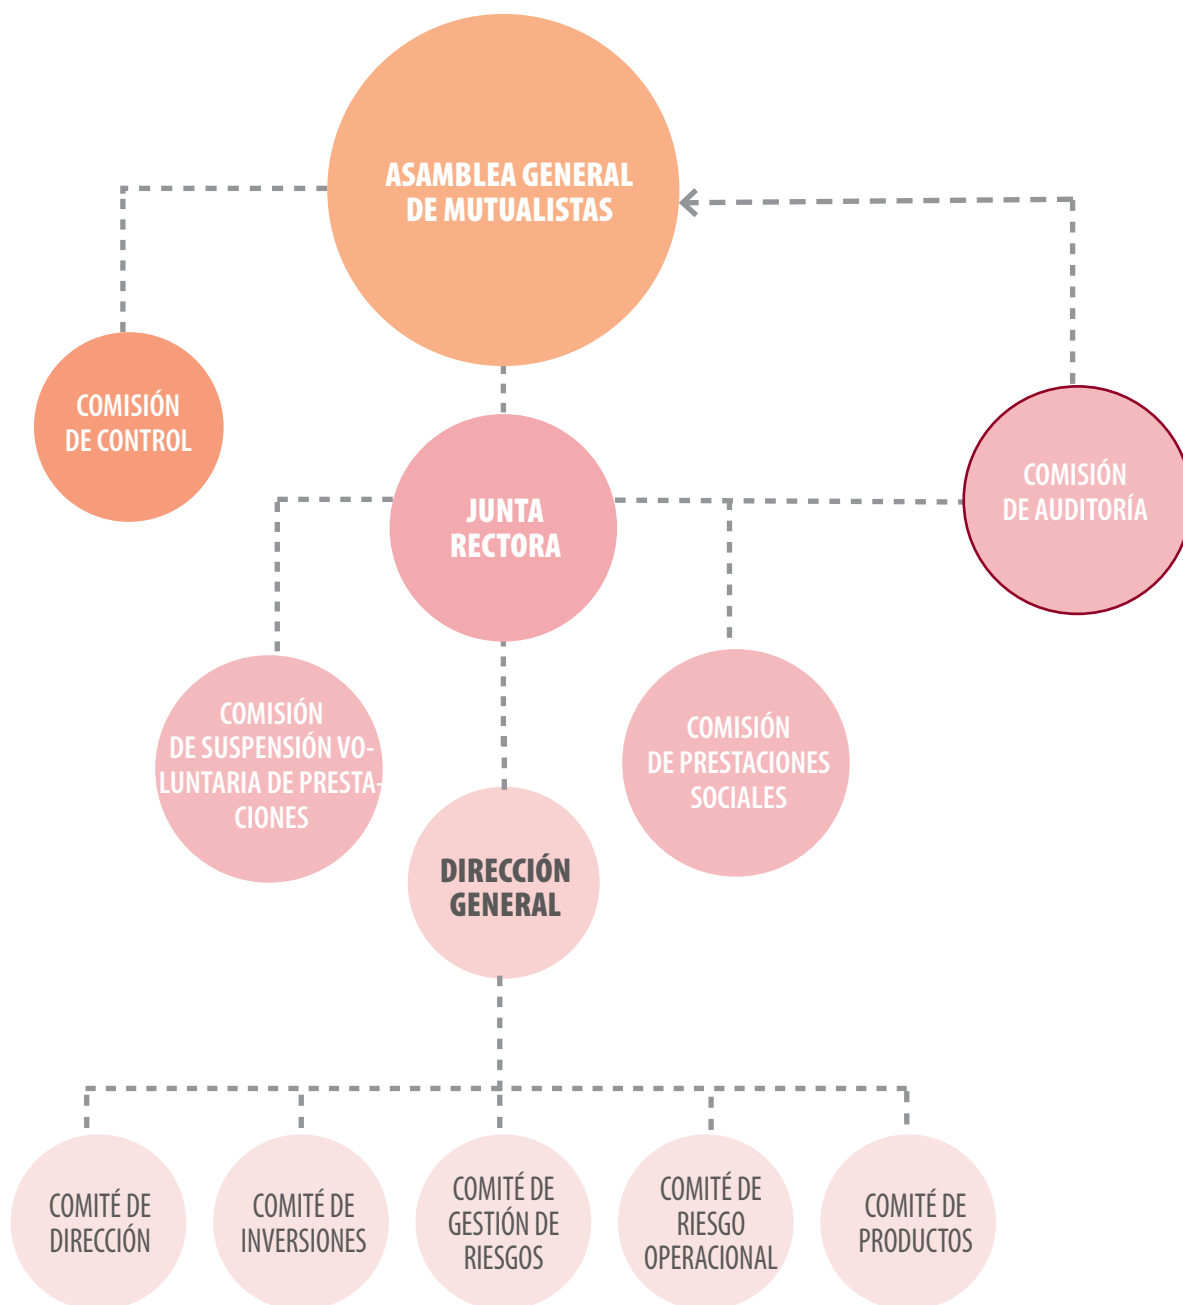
ASAMBLEA GENERAL DE MUTUALISTAS

COMISIÓN DE CONTROL

JUNTA RECTORA

COMISIÓN DE AUDITORÍA

COMISIÓN DE SUSPENSIÓN VOLUNTARIA DE PRESTACIONES

COMISIÓN DE PRESTACIONES SOCIALES

DIRECCIÓN GENERAL

COMITÉ DE DIRECCIÓN

COMITÉ DE INVERSIONES

COMITÉ DE GESTIÓN DE RIESGOS

COMITÉ DE RIESGO OPERACIONAL

COMITÉ DE PRODUCTOS